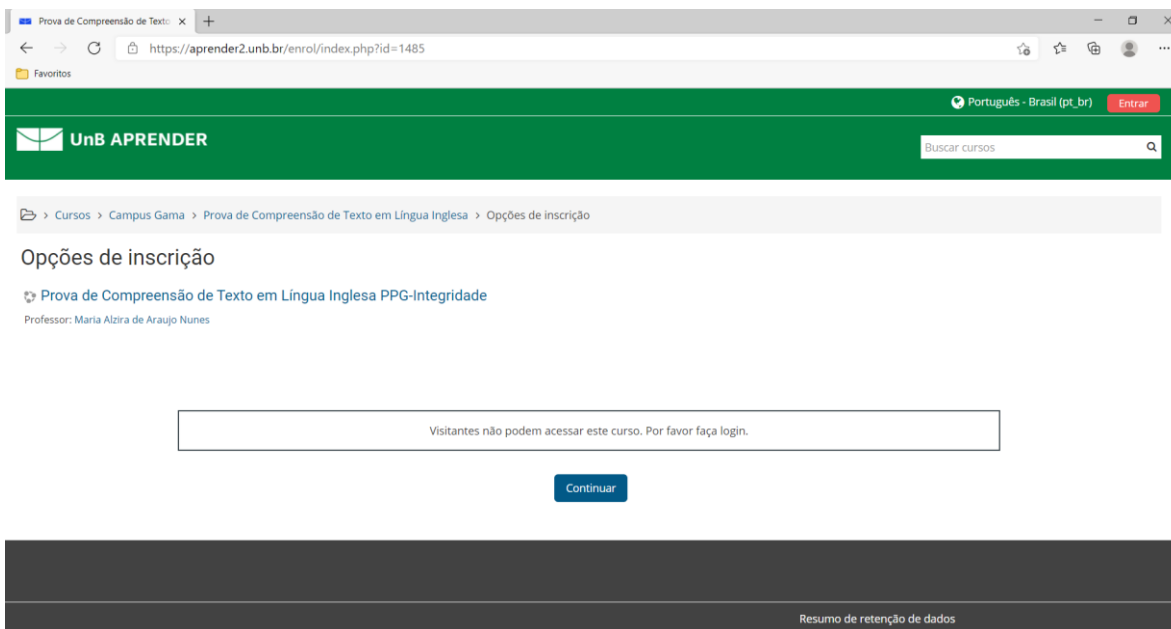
Prova de Compreensão de Texto ×

https://aprender2.unb.br/enrol/index.php?id=1485

Favoritos

Português - Brasil (pt_br) Entrar

UnB APRENDER

Buscar cursos

> Cursos > Campus Gama > Prova de Compreensão de Texto em Língua Inglesa > Opções de inscrição

Opções de inscrição

Prova de Compreensão de Texto em Língua Inglesa PPG-Integridade

Professor: Maria Alzira de Araujo Nunes

Visitantes não podem acessar este curso. Por favor faça login.

Continuar

Resumo de retenção de dados